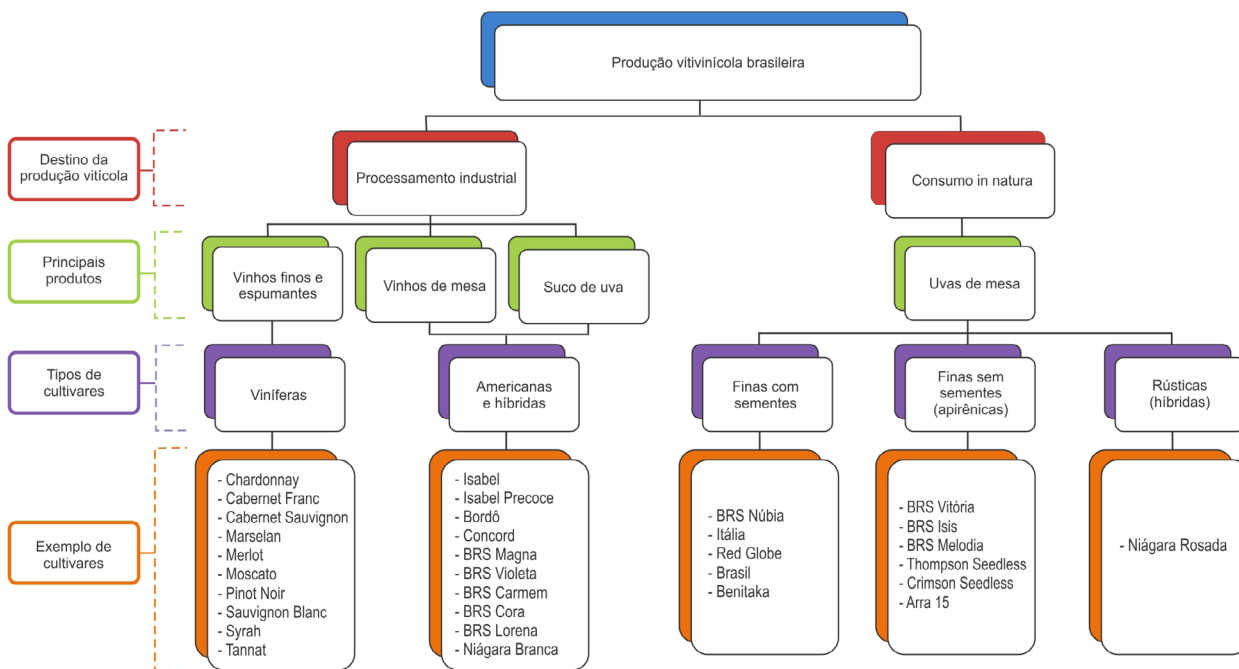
Produção vitivinícola brasileira

Destino da produção vitícola

Processamento industrial

Consumo in natura

Principais produtos

Vinhos finos e espumantes

Vinhos de mesa

Suco de uva

Uvas de mesa

Tipos de cultivares

Viníferas

Americanas e híbridas

Finas com sementes

Finas sem sementes (apirênicas)

Rústicas (híbridas)

Exemplo de cultivares

- Chardonnay
- Cabernet Franc
- Cabernet Sauvignon
- Marselan
- Merlot
- Moscato
- Pinot Noir
- Sauvignon Blanc
- Syrah
- Tannat

- Isabel
- Isabel Precoce
- Bordô
- Concord
- BRS Magna
- BRS Violeta
- BRS Carmem
- BRS Cora
- BRS Lorena
- Niágara Branca

- BRS Núbia
- Itália
- Red Globe
- Brasil
- Benitaka

- BRS Vitória
- BRS Isis
- BRS Melodia
- Thompson Seedless
- Crimson Seedless
- Arra 15

- Niágara Rosada